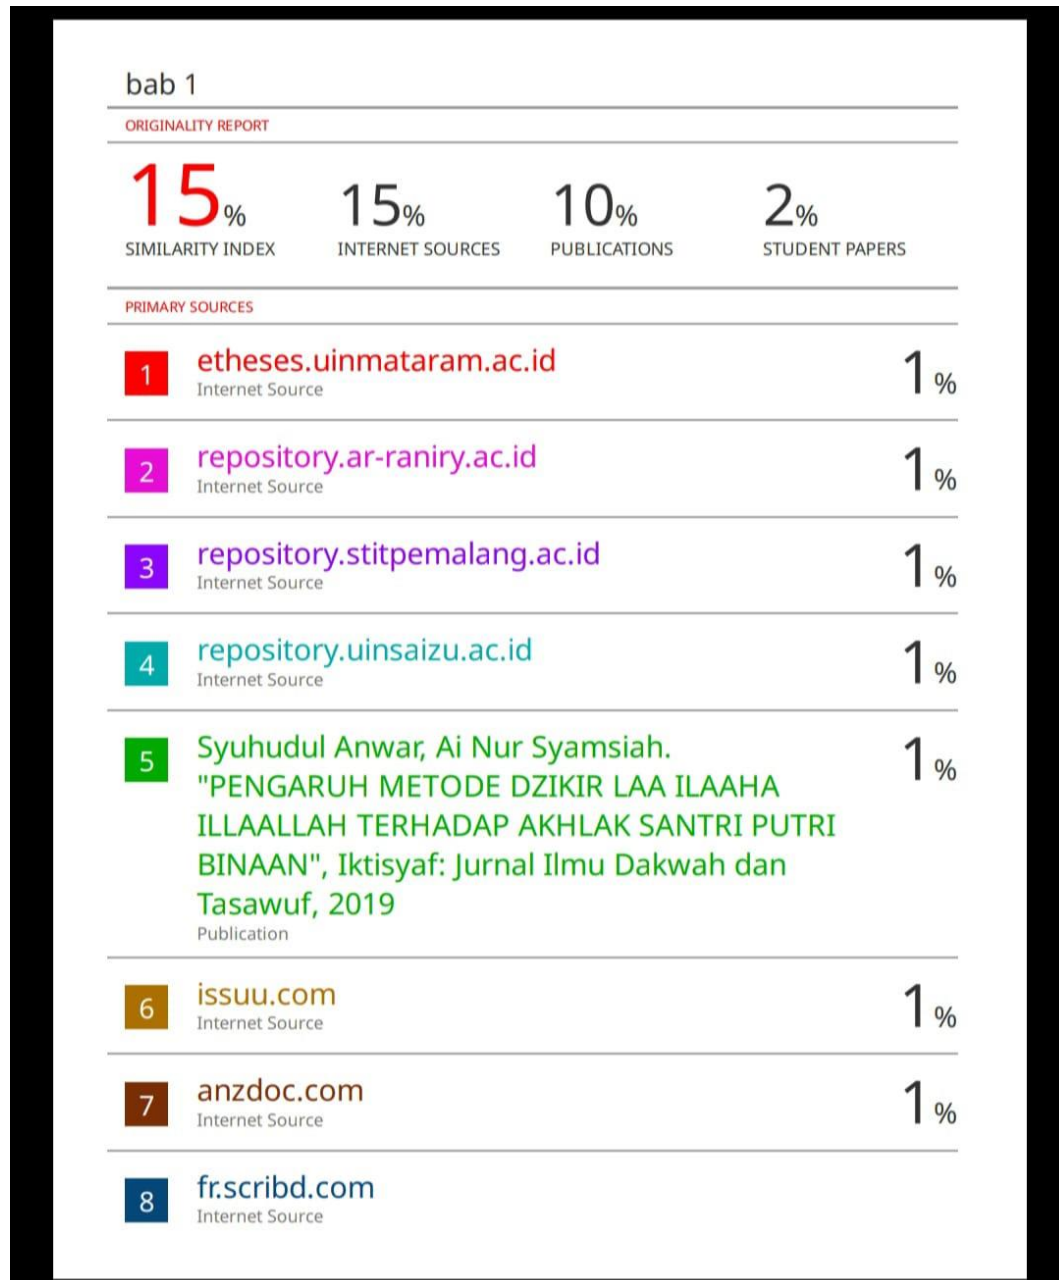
bab 1

ORIGINALITY REPORT

15% SIMILARITY INDEX

15% INTERNET SOURCES

10% PUBLICATIONS

2% STUDENT PAPERS

PRIMARY SOURCES

| | | |
|---|---|---|
| 1 | etheses.uinmataram.ac.id<br>Internet Source | 1% |
| 2 | repository.ar-raniry.ac.id<br>Internet Source | 1% |
| 3 | repository.stitpemalang.ac.id<br>Internet Source | 1% |
| 4 | repository.uinsaizu.ac.id<br>Internet Source | 1% |
| 5 | Syuhudul Anwar, Ai Nur Syamsiah. "PENGARUH METODE DZIKIR LAA ILAAHA ILLAALLAH TERHADAP AKHLAK SANTRI PUTRI BINAAN", Iktisyaf: Jurnal Ilmu Dakwah dan Tasawuf, 2019<br>Publication | 1% |
| 6 | issuu.com<br>Internet Source | 1% |
| 7 | anzdoc.com<br>Internet Source | 1% |
| 8 | fr.scribd.com<br>Internet Source | |